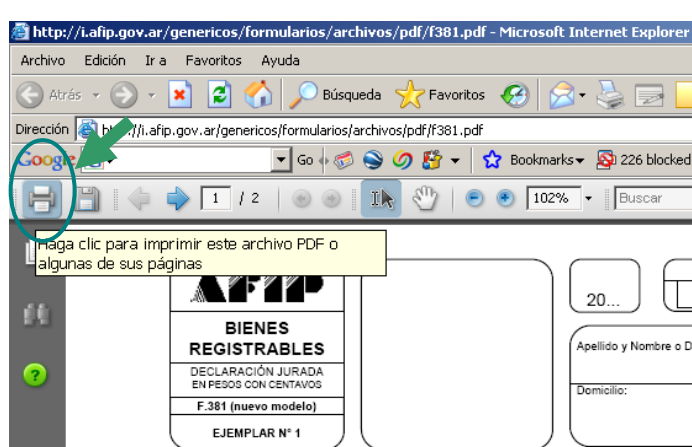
http://i.afip.gov.ar/genericos/formularios/archivos/pdf/f381.pdf - Microsoft Internet Explorer

Archivo Edición Ir a Favoritos Ayuda

Atrás Búsqueda Favoritos

Dirección http://i.afip.gov.ar/genericos/formularios/archivos/pdf/f381.pdf

Google Go Bookmarks 226 blocked

1 / 2 102% Buscar

Haga clic para imprimir este archivo PDF o algunas de sus páginas

BIENES REGISTRABLES

DECLARACIÓN JURADA EN PESOS CON CENTAVOS

F.381 (nuevo modelo)

EJEMPLAR N° 1

20...

Apellido y Nombre o D

Domicilio: